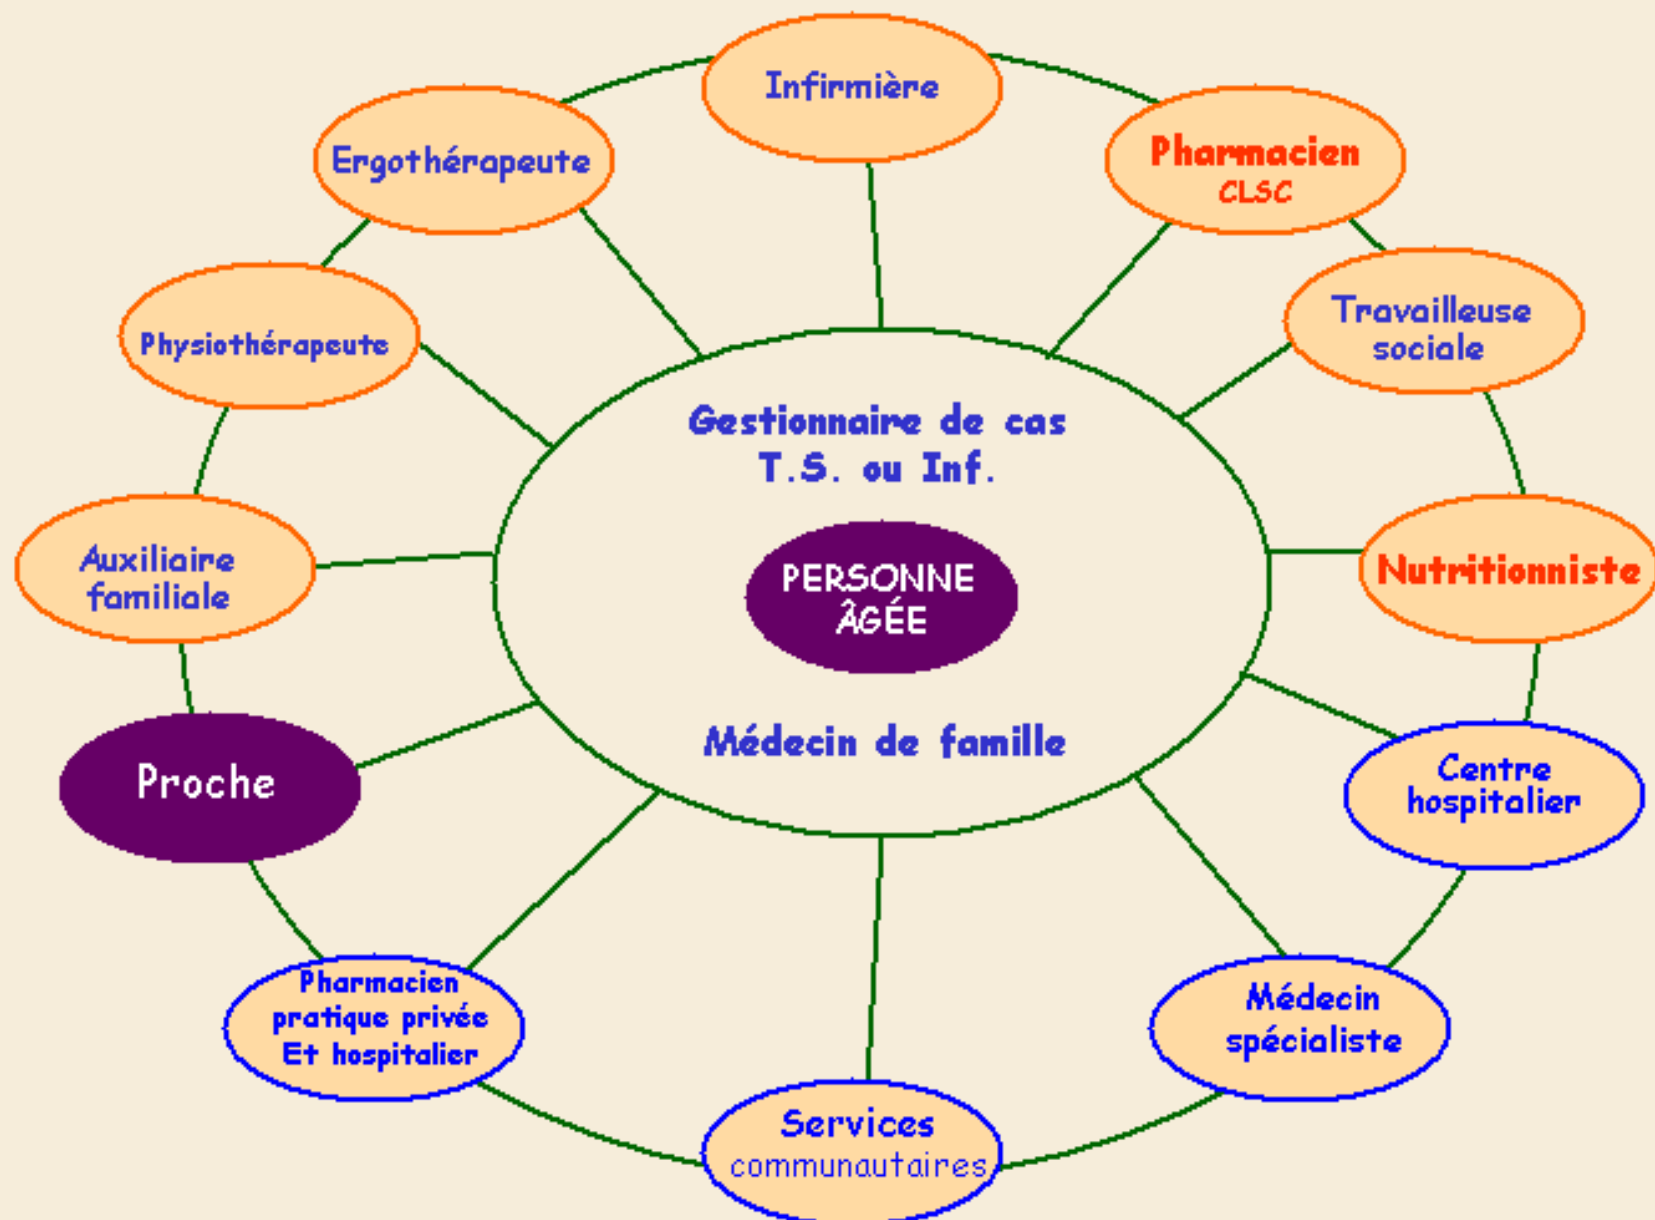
Infirmière

Ergothérapeute

Pharmacien
CLSC

Travailleuse sociale

Physiothérapeute

Gestionnaire de cas
T.S. ou Inf.

Auxiliaire familiale

PERSONNE ÂGÉE

Nutritionniste

Médecin de famille

Proche

Centre hospitalier

Pharmacien pratique privée Et hospitalier

Médecin spécialiste

Services communautaires